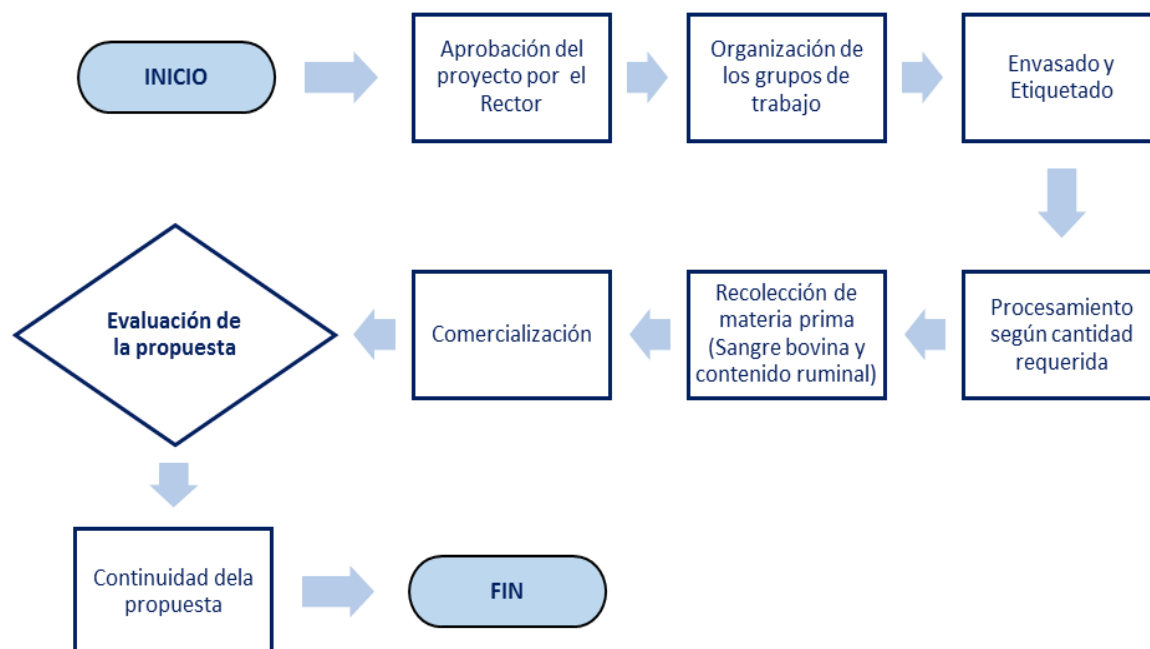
INICIO

Aprobación del proyecto por el Rector

Organización de los grupos de trabajo

Envasado y Etiquetado

Procesamiento según cantidad requerida

Recolección de materia prima (Sangre bovina y contenido ruminal)

Comercialización

Evaluación de la propuesta

Continuidad dela propuesta

FIN